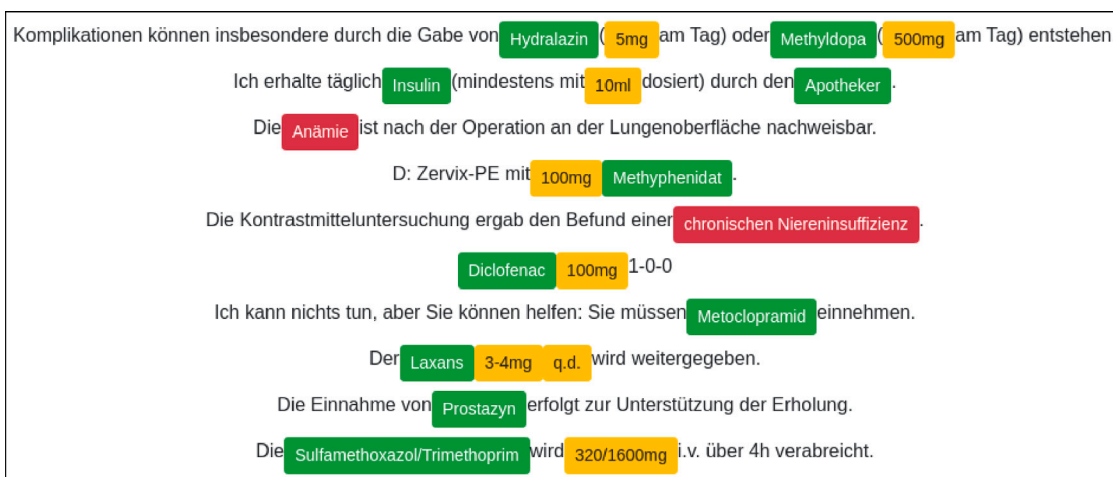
Komplikationen können insbesondere durch die Gabe von Hydralazin ( 5mg am Tag) oder Methyldopa ( 500mg am Tag) entstehen

Ich erhalte täglich Insulin (mindestens mit 10ml dosiert) durch den Apotheker .

Die Anämie ist nach der Operation an der Lungenoberfläche nachweisbar.

D: Zervix-PE mit 100mg Methyphenidat .

Die Kontrastmitteluntersuchung ergab den Befund einer chronischen Niereninsuffizienz .

Diclofenac 100mg 1-0-0

Ich kann nichts tun, aber Sie können helfen: Sie müssen Metoclopramid einnehmen.

Der Laxans 3-4mg q.d. wird weitergegeben.

Die Einnahme von Prostazyn erfolgt zur Unterstützung der Erholung.

Die Sulfamethoxazol/Trimethoprim wird 320/1600mg i.v. über 4h verabreicht.